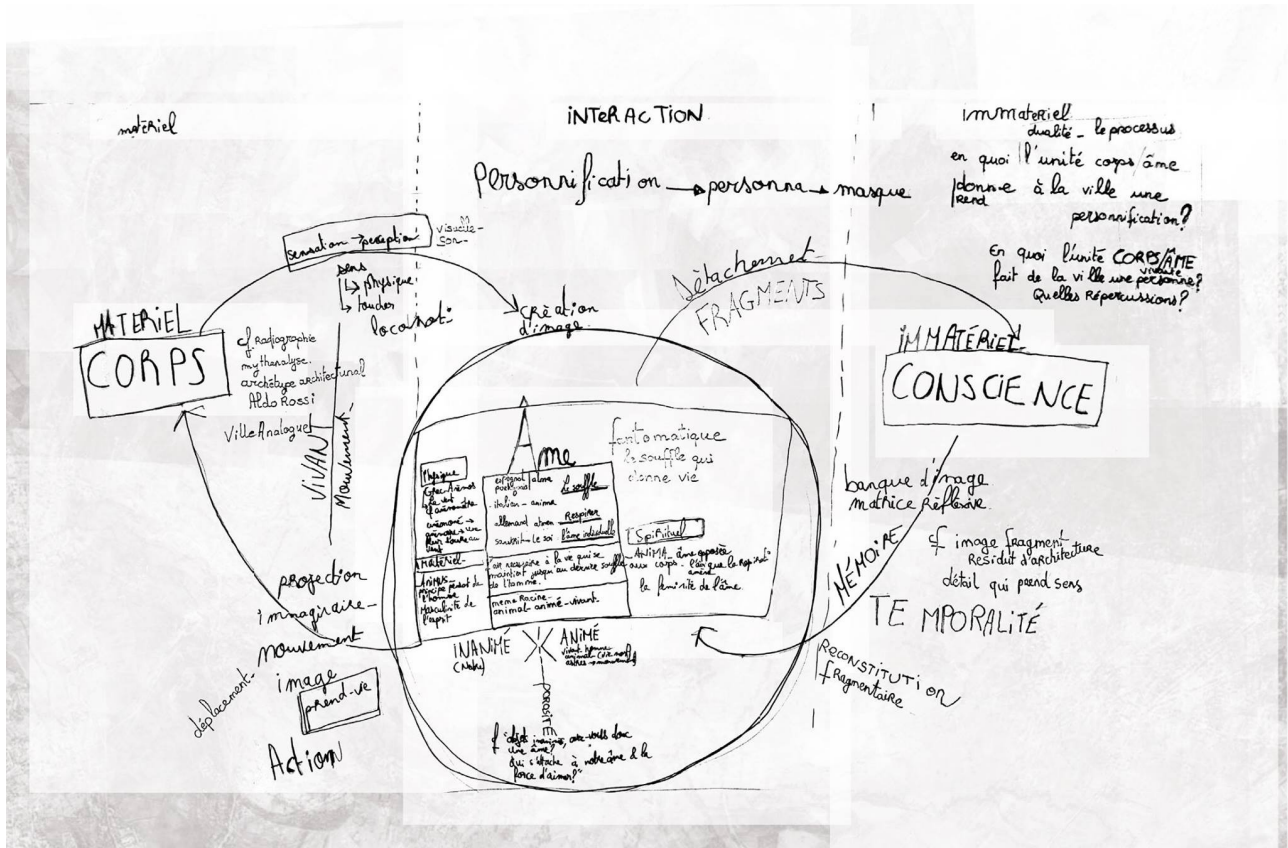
matériel

INTERACTION

immatériel
dualité _ le processus
en quoi l'unité corps/âme
donne à la ville une
prend
personnification?

En quoi l'unité CORPS/AME
fait de la ville une personne? vivante
Quelles Répercussions?

Personnification → persona → masque

sensation → perception
visuelle
son
sens
↳ physique
↳ toucher
locomoti

Création d'image

Détachement
FRAGMENTS

MATERIEL
CORPS

cf radiographie
mythanalyse.
archétype architectural
Aldo Rossi

Ville Analogue
VIVANT
Mouvement

IMMATÉRIEL
CONSCIENCE

Âme

fantomatique
le souffle qui
donne vie

| Physique | espagnol alma | Le souffle |
|---|---|---|
| Grec Anemos le vent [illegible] | italien _ anima | Respirer |
| animare → animer un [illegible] | allemand atmen | l'âme individuelle |
| | sanskrit le soi | |
| Matériel | air necessaire à la vie qui se maintient jusqu'au dernier souffle de l'homme. | |
| ANIMUS principe pensant de l'homme Masculinité de l'esprit | meme Racine _ animal _ animé _ vivant. | |

Spirituel
ANIMA _ âme opposée aux corps. l'âme que la rapine anime.
la féminité de l'âme.

banque d'image
matrice réflexive

cf image fragment
Residut d'architecture
détail qui prend sens

MÉMOIRE

TEMPORALITÉ

RECONSTITUTION
fragmentaire

projection
imaginaire
mouvement
image
prend-vie
déplacement
Action

INANIMÉ
(Noha)
ANIMÉ
vivant homme animal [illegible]

paraître

cf objet inanimés, avez-vous donc une âme?
Qui s'attache à notre âme & la force d'aimer?